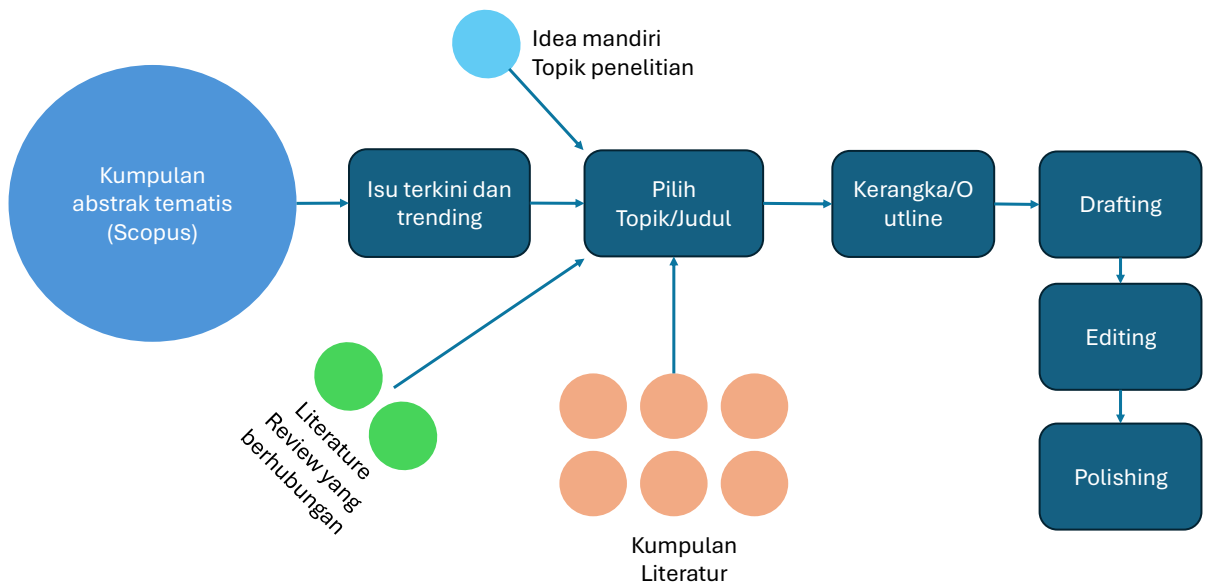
Idea mandiri
Topik penelitian

Kumpulan abstrak tematis (Scopus)

Isu terkini dan trending

Pilih Topik/Judul

Kerangka/O utline

Drafting

Editing

Polishing

Literature Review yang berhubungan

Kumpulan Literatur